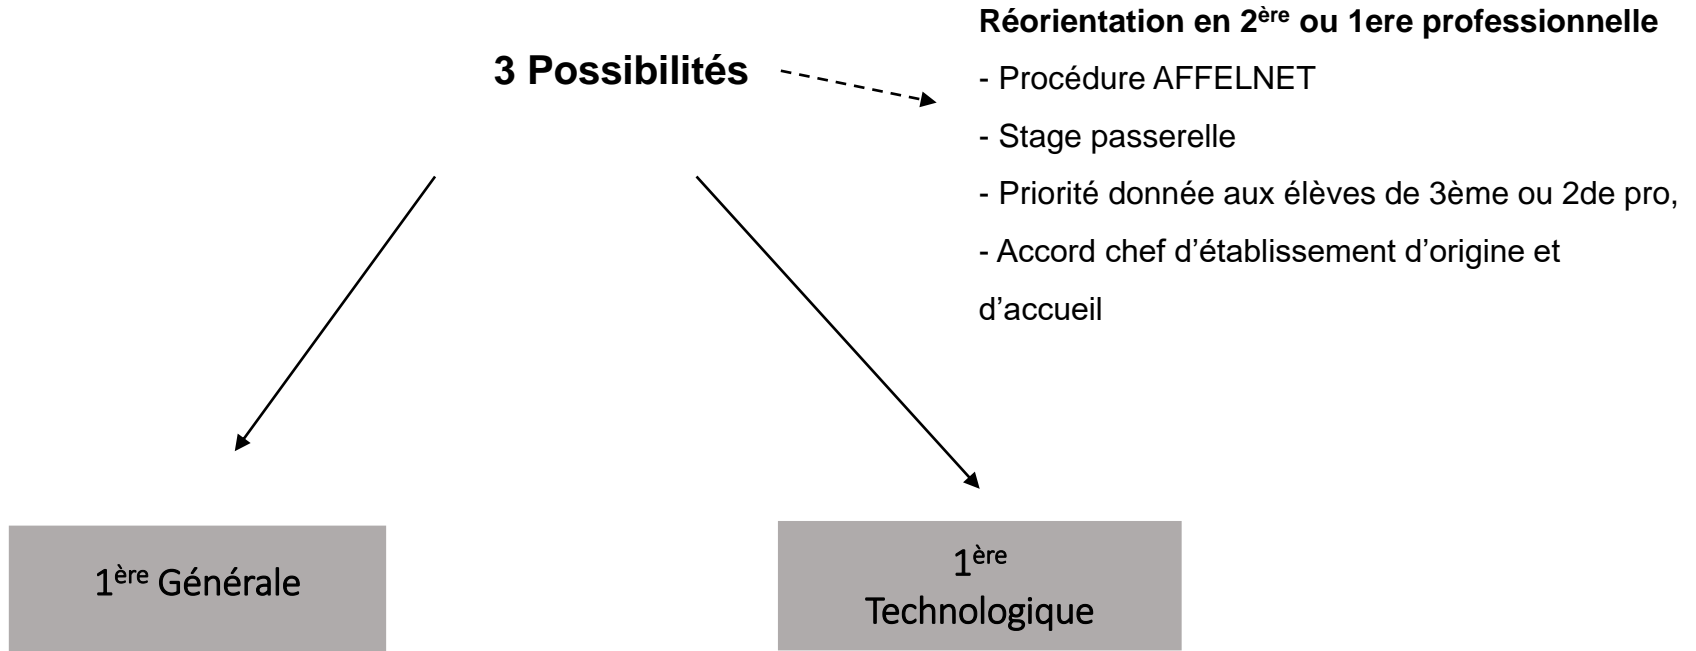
3 Possibilités

**Réorientation en 2$^{ère}$ ou 1ere professionnelle**

- Procédure AFFELNET
- Stage passerelle
- Priorité donnée aux élèves de 3ème ou 2de pro,
- Accord chef d'établissement d'origine et d'accueil

1$^{ère}$ Générale

1$^{ère}$ Technologique